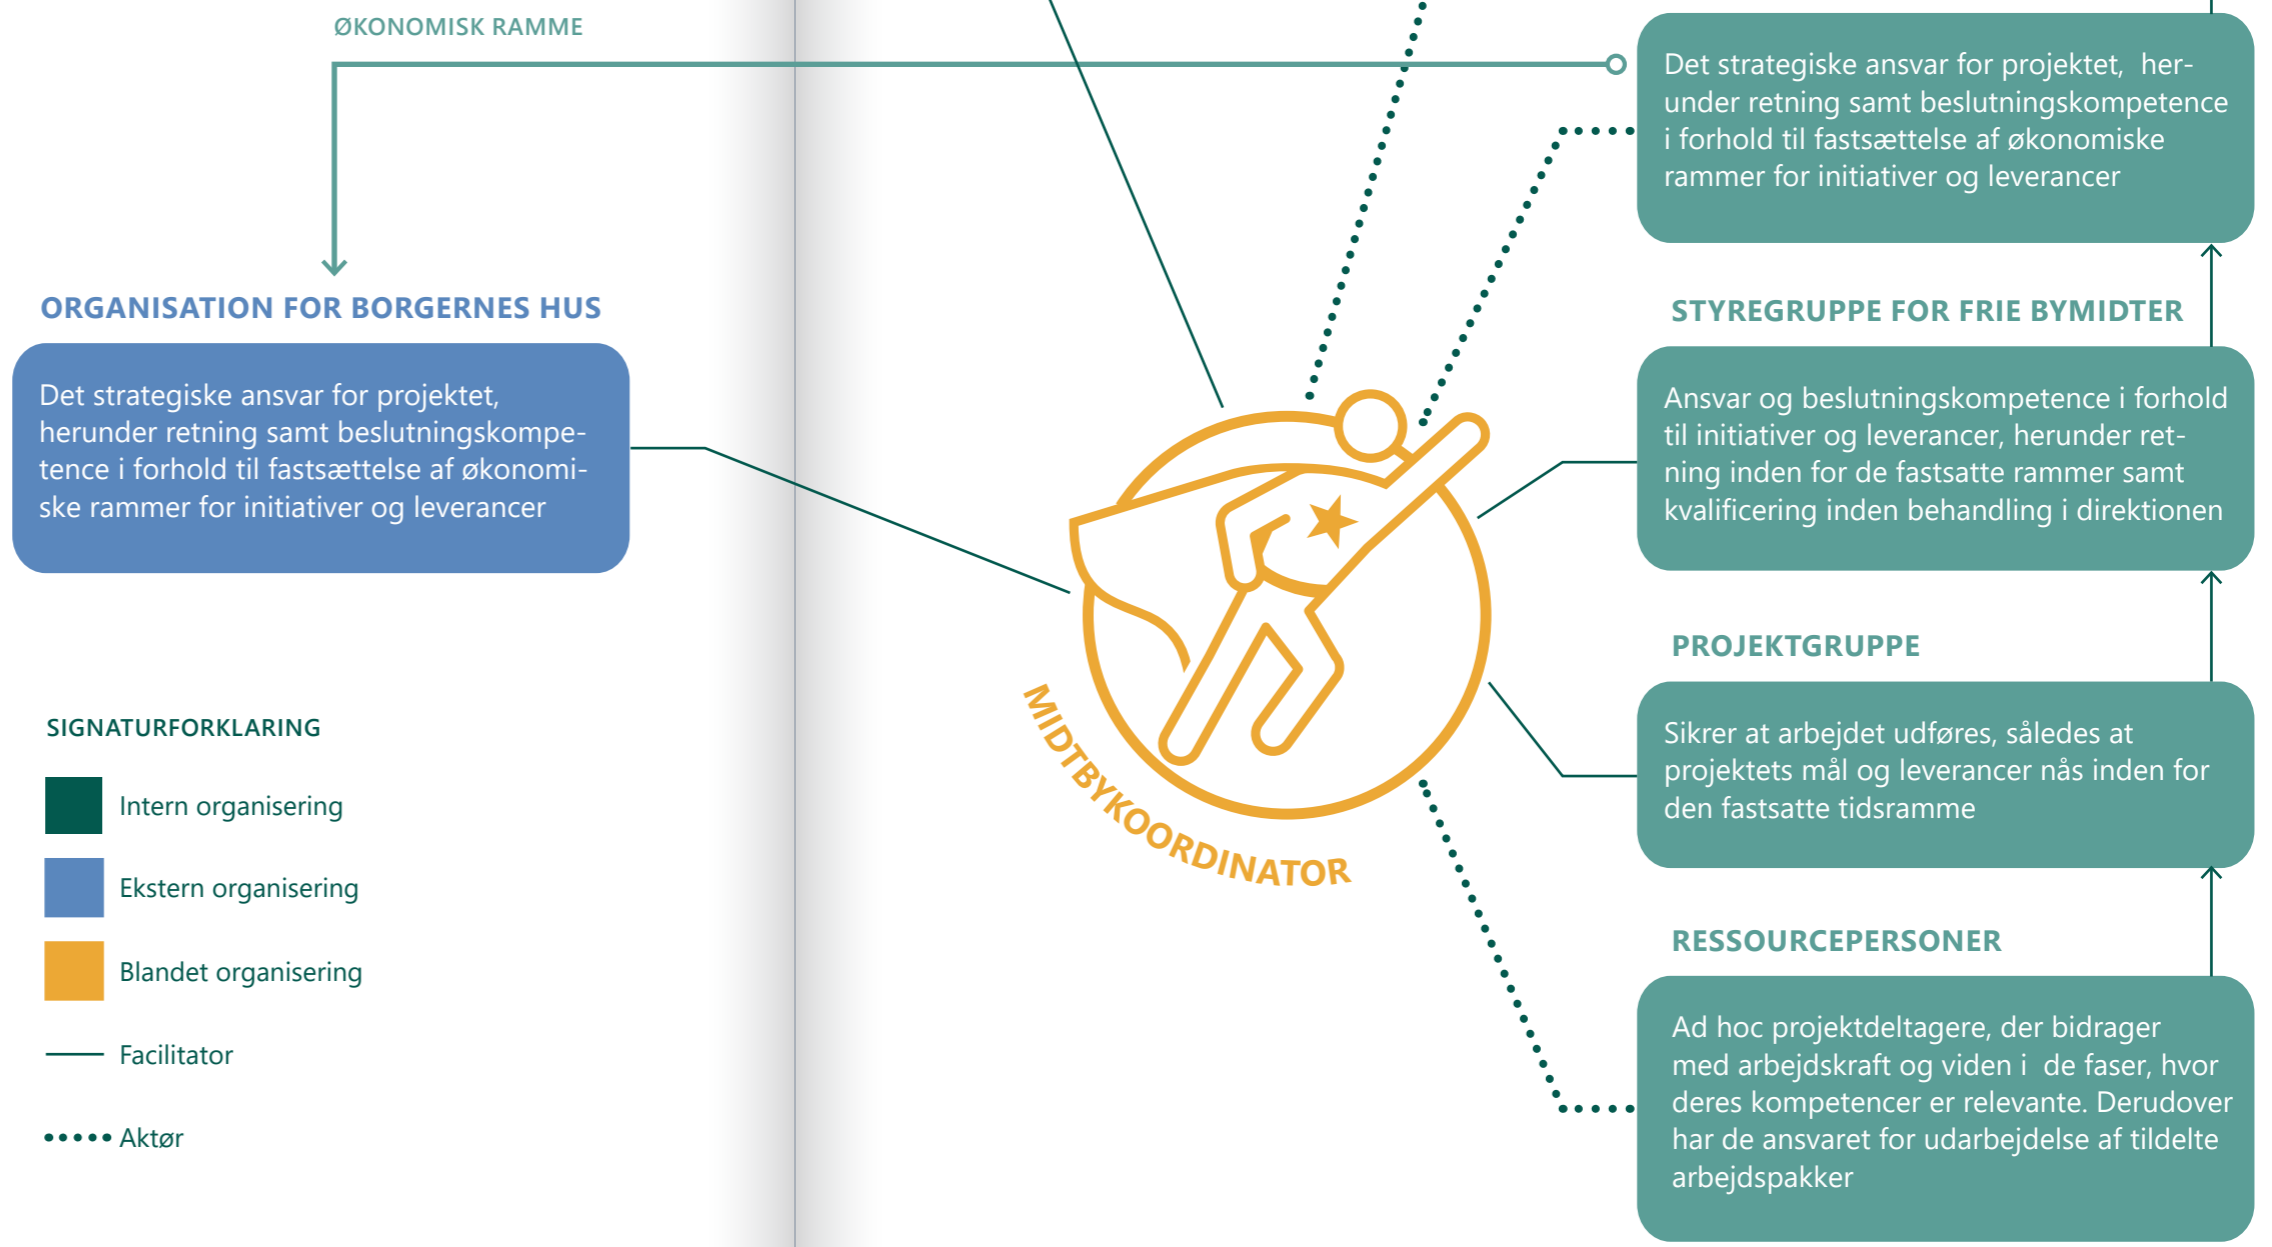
ØKONOMISK RAMME

ORGANISATION FOR BORGERNES HUS

Det strategiske ansvar for projektet, herunder retning samt beslutningskompetence i forhold til fastsættelse af økonomiske rammer for initiativer og leverancer

SIGNATURFORKLARING

Intern organisering

Ekstern organisering

Blandet organisering

Facilitator

Aktør

MIDTBYKOORDINATOR

Det strategiske ansvar for projektet, herunder retning samt beslutningskompetence i forhold til fastsættelse af økonomiske rammer for initiativer og leverancer

STYREGRUPPE FOR FRIE BYMIDTER

Ansvar og beslutningskompetence i forhold til initiativer og leverancer, herunder retning inden for de fastsatte rammer samt kvalificering inden behandling i direktionen

PROJEKTGRUPPE

Sikrer at arbejdet udføres, således at projektets mål og leverancer nås inden for den fastsatte tidsramme

RESSOURCEPERSONER

Ad hoc projektdeltagere, der bidrager med arbejdskraft og viden i de faser, hvor deres kompetencer er relevante. Derudover har de ansvaret for udarbejdelse af tildelte arbejdspakker